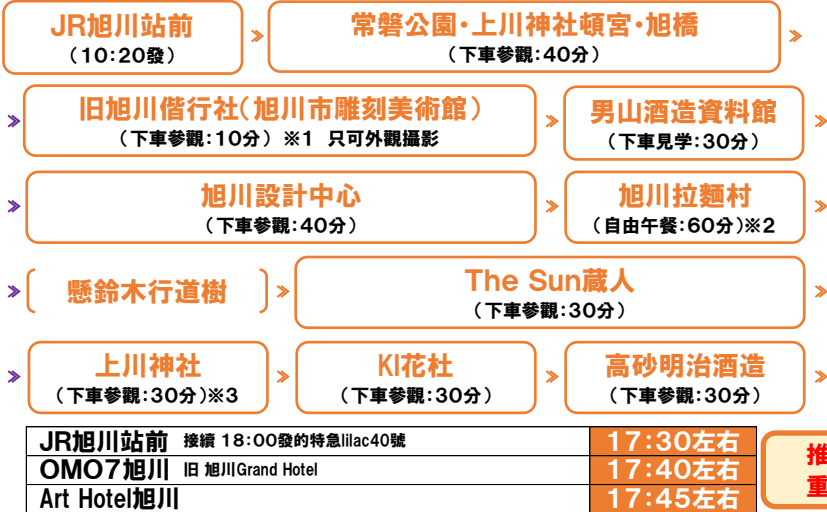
JR旭川站前
（10:20發）

常磐公園・上川神社頓宮・旭橋
（下車參觀：40分）

旧旭川偕行社（旭川市雕刻美術館）
（下車參觀：10分）※1 只可外觀攝影

男山酒造資料館
（下車見学：30分）

旭川設計中心
（下車參觀：40分）

旭川拉麵村
（自由午餐：60分）※2

懸鈴木行道樹

The Sun蔵人
（下車參觀：30分）

上川神社
（下車參觀：30分）※3

KI花杜
（下車參觀：30分）

高砂明治酒造
（下車參觀：30分）

| JR旭川站前 接續 18:00發的特急lilac40號 | 17:30左右 |
|---|---|
| OMO7旭川 旧 旭川Grand Hotel | 17:40左右 |
| Art Hotel旭川 | 17:45左右 |

推
重